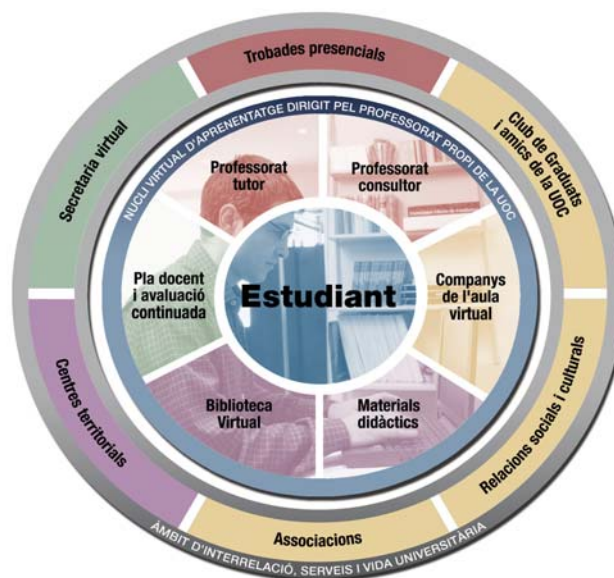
Trobades presencials

Club de Graduats i amics de la UOC

Relacions socials i culturals

Associacions

Centres territorials

Secretaria virtual

NUCLI VIRTUAL D'APRENENTATGE DIRIGIT PEL PROFESSORAT PROPI DE LA UOC

Professorat tutor

Professorat consultor

Companys de l'aula virtual

Materials didàctics

Biblioteca Virtual

Pla docent i avaluació continuada

Estudiant

ÀMBIT D'INTERRELACIÓ, SERVEIS I VIDA UNIVERSITÀRIA